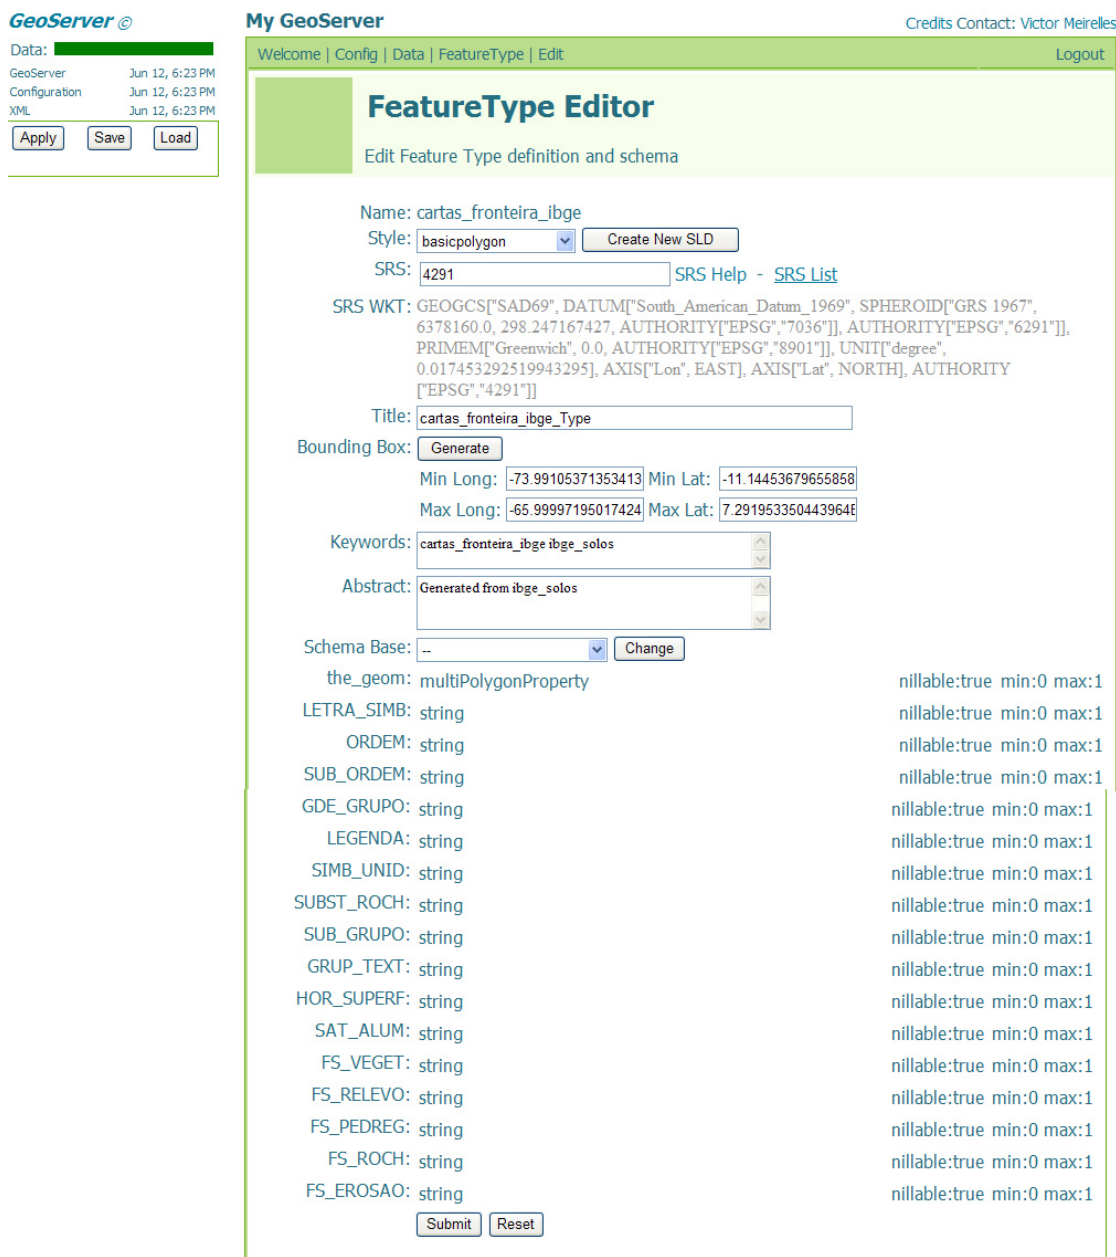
GeoServer ©
Data:
GeoServer Jun 12, 6:23 PM
Configuration Jun 12, 6:23 PM
XML Jun 12, 6:23 PM
Apply Save Load

My GeoServer
Credits Contact: Victor Meirelles

Welcome | Config | Data | FeatureType | Edit
Logout

FeatureType Editor
Edit Feature Type definition and schema

Name: cartas_fronteira_ibge
Style: basicpolygon Create New SLD
SRS: 4291 SRS Help - SRS List
SRS WKT: GEOGCS["SAD69", DATUM["South_American_Datum_1969", SPHEROID["GRS 1967", 6378160.0, 298.247167427, AUTHORITY["EPSG","7036"]], AUTHORITY["EPSG","6291"]], PRIMEM["Greenwich", 0.0, AUTHORITY["EPSG","8901"]], UNIT["degree", 0.017453292519943295], AXIS["Lon", EAST], AXIS["Lat", NORTH], AUTHORITY["EPSG","4291"]]
Title: cartas_fronteira_ibge_Type
Bounding Box: Generate
Min Long: -73.99105371353413 Min Lat: -11.14453679655858
Max Long: -65.99997195017424 Max Lat: 7.291953350443964E
Keywords: cartas_fronteira_ibge ibge_solos
Abstract: Generated from ibge_solos
Schema Base: -- Change
the_geom: multiPolygonProperty nillable:true min:0 max:1
LETRA_SIMB: string nillable:true min:0 max:1
ORDEM: string nillable:true min:0 max:1
SUB_ORDEM: string nillable:true min:0 max:1
GDE_GRUPO: string nillable:true min:0 max:1
LEGENDA: string nillable:true min:0 max:1
SIMB_UNID: string nillable:true min:0 max:1
SUBST_ROCH: string nillable:true min:0 max:1
SUB_GRUPO: string nillable:true min:0 max:1
GRUP_TEXT: string nillable:true min:0 max:1
HOR_SUPERF: string nillable:true min:0 max:1
SAT_ALUM: string nillable:true min:0 max:1
FS_VEGET: string nillable:true min:0 max:1
FS_RELEVO: string nillable:true min:0 max:1
FS_PEDREG: string nillable:true min:0 max:1
FS_ROCH: string nillable:true min:0 max:1
FS_EROSAO: string nillable:true min:0 max:1
Submit Reset